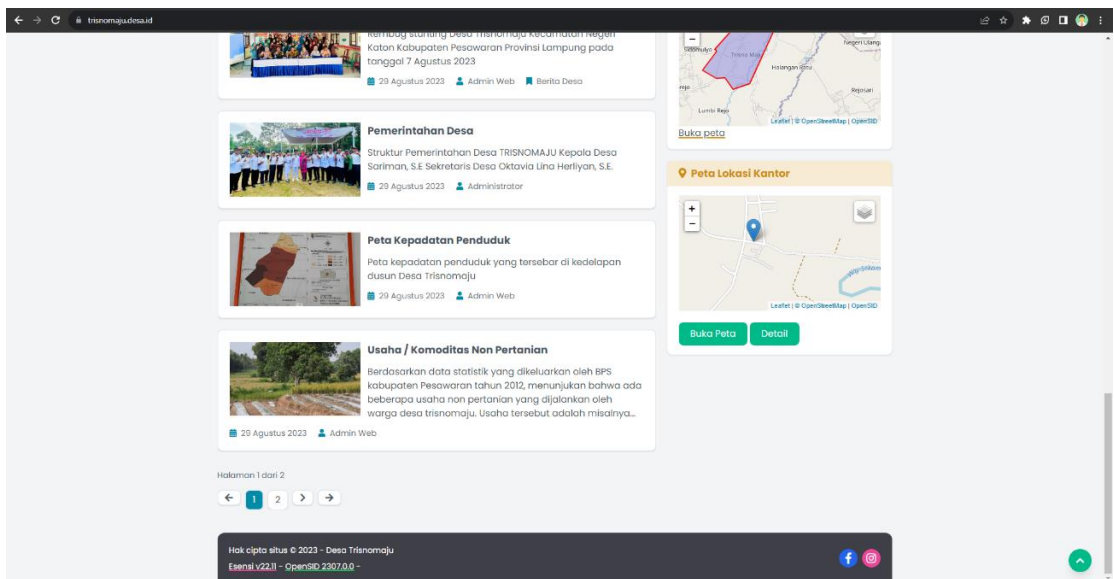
trisnomaju.desa.id

Rembug stunting Desa Trisnomaju Kecamatan Negeri Katon Kabupaten Pesawaran Provinsi Lampung pada tanggal 7 Agustus 2023

29 Agustus 2023 Admin Web Berita Desa

Pemerintahan Desa

Struktur Pemerintahan Desa TRISNOMAJU Kepala Desa Sariman, S.E Sekretaris Desa Oktavia Lina Herliyan, S.E.

29 Agustus 2023 Administrator

Peta Kepadatan Penduduk

Peta kepadatan penduduk yang tersebar di kedelapan dusun Desa Trisnomaju

29 Agustus 2023 Admin Web

Usaha / Komoditas Non Pertanian

Berdasarkan data statistik yang dikeluarkan oleh BPS kabupaten Pesawaran tahun 2012, menunjukan bahwa ada beberapa usaha non pertanian yang dijalankan oleh warga desa trisnomaju. Usaha tersebut adalah misalnya...

29 Agustus 2023 Admin Web

Halaman 1 dari 2

← 1 2 › →

Negeri Ulang
Sidomulyo
Trisno Maju
Halangan Ratu
Rejosari
Lumbi Rejo
Leaflet | © OpenStreetMap | OpenSID

Buka peta

Peta Lokasi Kantor

+
−
Leaflet | © OpenStreetMap | OpenSID

Buka Peta Detail

Hak cipta situs © 2023 - Desa Trisnomaju

Esensi v22.11 - OpenSID 2307.0.0 -